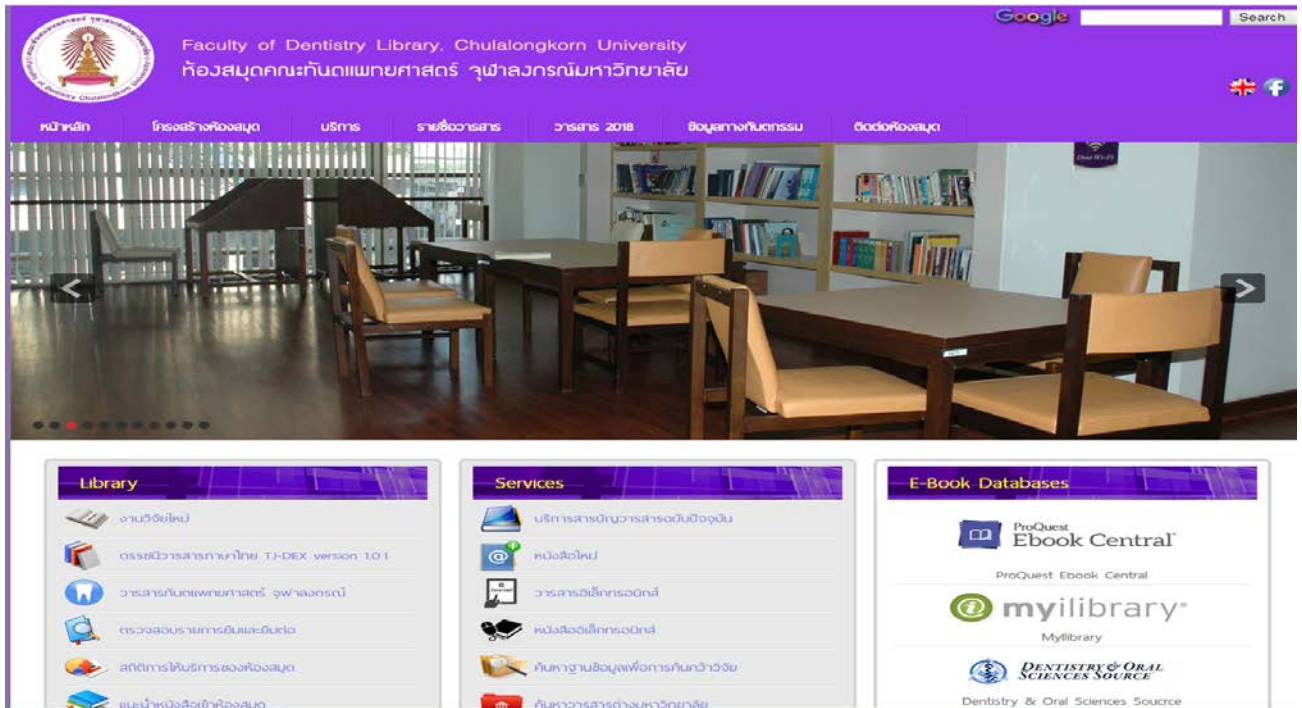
Google Search

Faculty of Dentistry Library, Chulalongkorn University
ห้องสมุดคณะทันตแพทยศาสตร์ จุฬาลงกรณ์มหาวิทยาลัย

หน้าหลัก โครงสร้างห้องสมุด บริการ รายชื่อวารสาร วารสาร 2018 ข้อมูลทางทันตกรรม ติดต่อห้องสมุด

Library
งานวิจัยใหม่
ดรรชนีวารสารภาษาไทย TJ-DEX version 1.0.1
วารสารทันตแพทยศาสตร์ จุฬาลงกรณ์
ตรวจสอบรายการยืมและยืมต่อ
สถิติการให้บริการของห้องสมุด
แนะนำหนังสือเข้าห้องสมุด

Services
บริการสารบัญวารสารฉบับปัจจุบัน
หนังสือใหม่
วารสารอิเล็กทรอนิกส์
หนังสืออิเล็กทรอนิกส์
ค้นหางานข้อมูลเพื่อการค้นคว้าวิจัย
ค้นหาวารสารต่างมหาวิทยาลัย

E-Book Databases
ProQuest Ebook Central
ProQuest Ebook Central
myilibrary
Myilibrary
DENTISTRY & ORAL SCIENCES SOURCE
Dentistry & Oral Sciences Soucrce